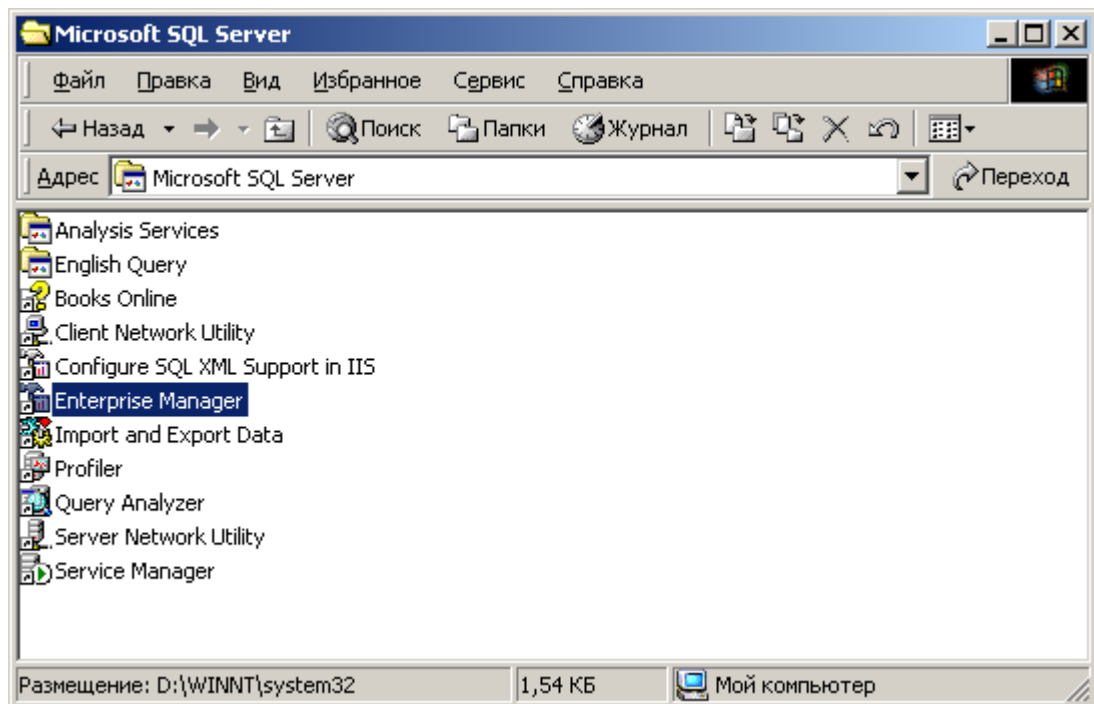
Microsoft SQL Server

Файл Правка Вид Избранное Сервис Справка

Назад Поиск Папки Журнал

Адрес Microsoft SQL Server Переход

Analysis Services
English Query
Books Online
Client Network Utility
Configure SQL XML Support in IIS
Enterprise Manager
Import and Export Data
Profiler
Query Analyzer
Server Network Utility
Service Manager

Размещение: D:\WINNT\system32 | 1,54 КБ | Мой компьютер